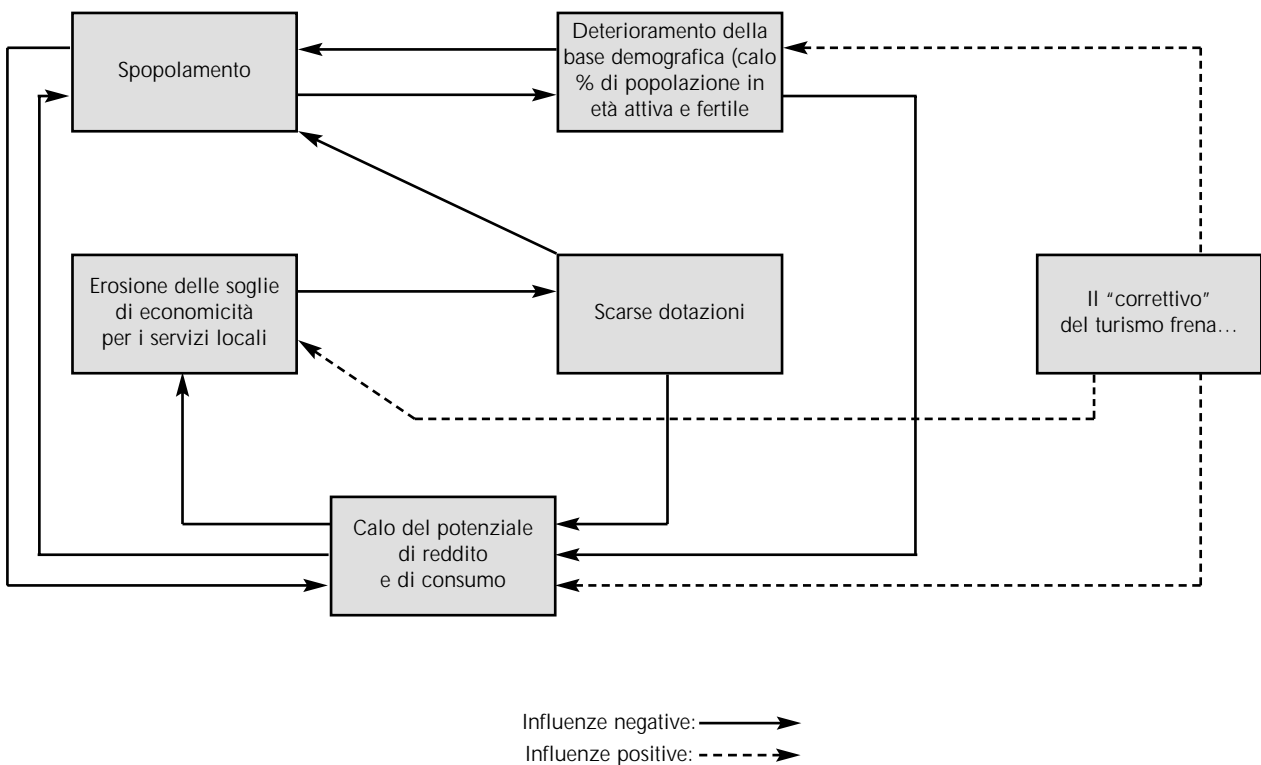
Spopolamento

Deterioramento della base demografica (calo % di popolazione in età attiva e fertile

Erosione delle soglie di economicità per i servizi locali

Scarse dotazioni

Il "correttivo" del turismo frena...

Calo del potenziale di reddito e di consumo

Influenze negative:

Influenze positive: